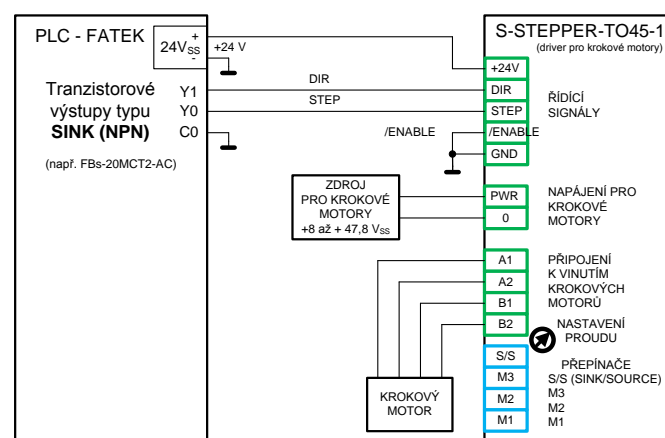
PLC - FATEK

$24V_{SS}$

+

-

+24 V

Tranzistorové výstupy typu SINK (NPN)

Y1

Y0

C0

(např. FBs-20MCT2-AC)

DIR

STEP

/ENABLE

S-STEPPER-TO45-1

(driver pro krokové motory)

+24V

DIR

STEP

/ENABLE

GND

ŘÍDÍCÍ SIGNÁLY

ZDROJ PRO KROKOVÉ MOTORY +8 až + 47,8 $V_{SS}$

PWR

0

NAPÁJENÍ PRO KROKOVÉ MOTORY

A1

A2

B1

B2

PŘIPOJENÍ K VINUTÍM KROKOVÝCH MOTORŮ

NASTAVENÍ PROUDU

S/S

M3

M2

M1

PŘEPÍNAČE S/S (SINK/SOURCE) M3 M2 M1

KROKOVÝ MOTOR